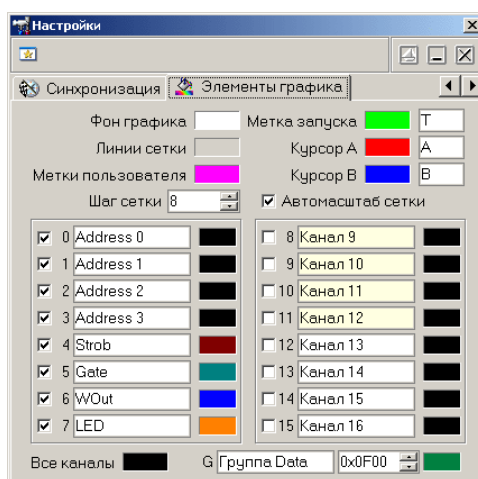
Настройки

Синхронизация | Элементы графика

Фон графика
Линии сетки
Метки пользователя
Шаг сетки 8

Метка запуска T
Курсор A A
Курсор B B
Автомасштаб сетки

| | | |
|---|---|---|
| 0 | Address 0 | |
| 1 | Address 1 | |
| 2 | Address 2 | |
| 3 | Address 3 | |
| 4 | Strob | |
| 5 | Gate | |
| 6 | WOut | |
| 7 | LED | |

| | | |
|---|---|---|
| 8 | Канал 9 | |
| 9 | Канал 10 | |
| 10 | Канал 11 | |
| 11 | Канал 12 | |
| 12 | Канал 13 | |
| 13 | Канал 14 | |
| 14 | Канал 15 | |
| 15 | Канал 16 | |

Все каналы
G Группа Data 0x0F00